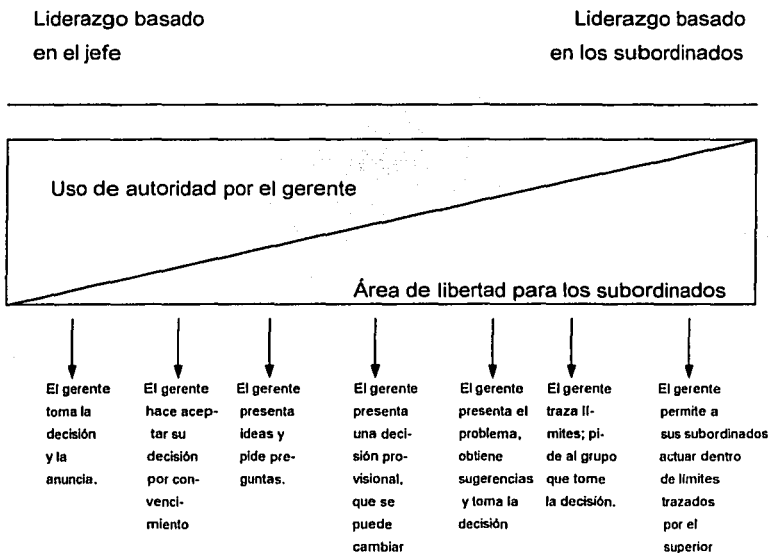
Liderazgo basado en el jefe

Liderazgo basado en los subordinados

Uso de autoridad por el gerente

Área de libertad para los subordinados

El gerente toma la decisión y la anuncia.

El gerente hace aceptar su decisión por convencimiento

El gerente presenta ideas y pide preguntas.

El gerente presenta una decisión provisional, que se puede cambiar

El gerente presenta el problema, obtiene sugerencias y toma la decisión

El gerente traza límites; pide al grupo que tome la decisión.

El gerente permite a sus subordinados actuar dentro de limites trazados por el superior